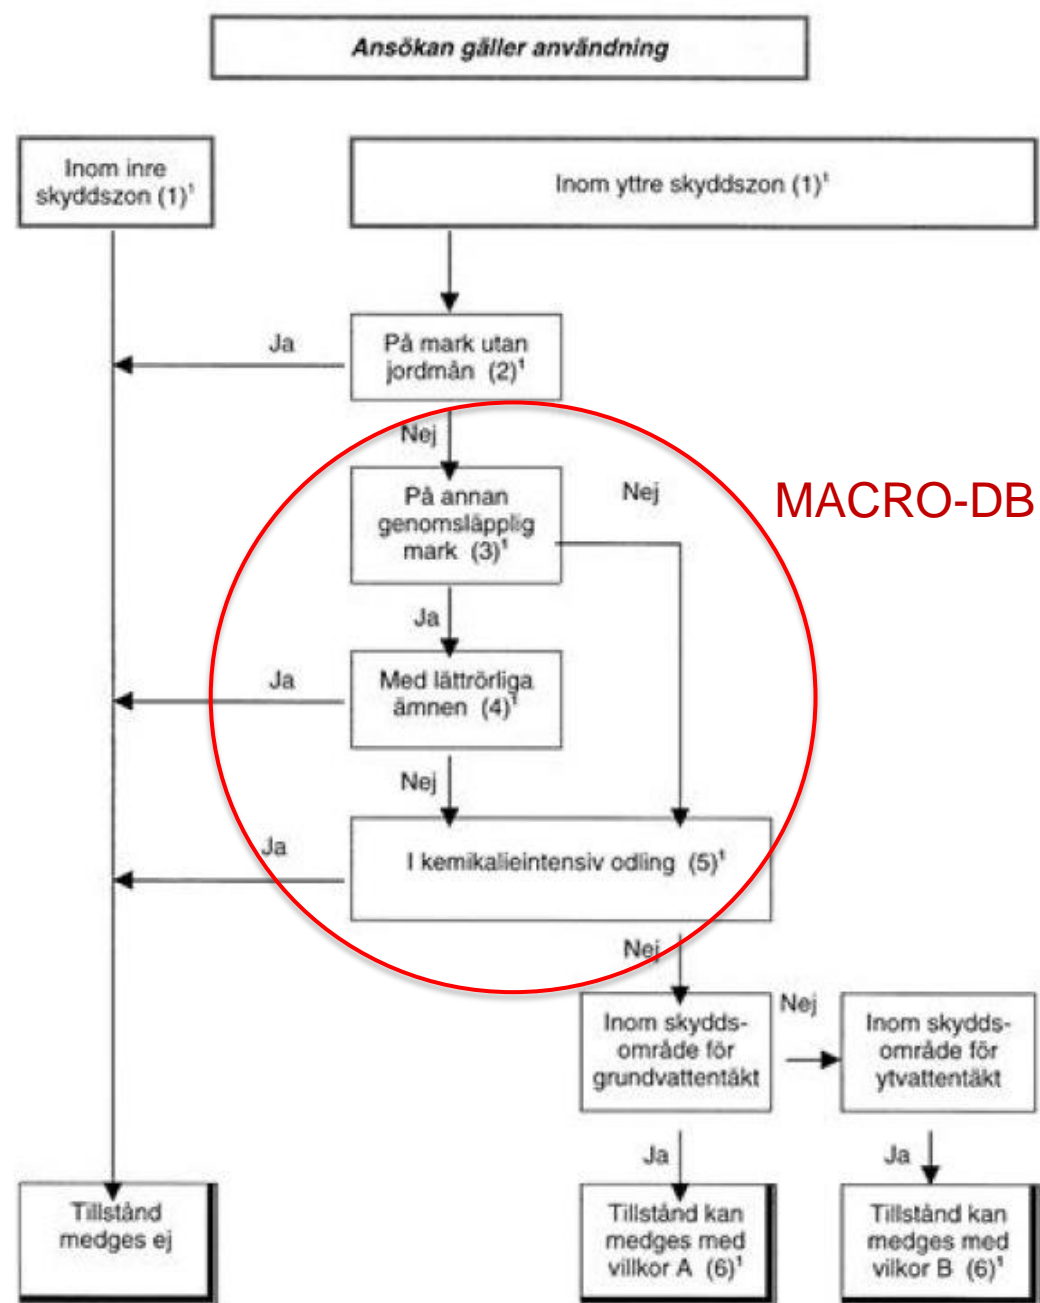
Ansökan gäller användning

Inom inre skyddszon (1)$^1$

Inom yttre skyddszon (1)$^1$

Ja

På mark utan jordmån (2)$^1$

Nej

På annan genomsläpplig mark (3)$^1$

Nej

MACRO-DB

Ja

Ja

Med lättrörliga ämnen (4)$^1$

Nej

Ja

I kemikalieintensiv odling (5)$^1$

Nej

Inom skydds-område för grundvattentäkt

Nej

Inom skydds-område för ytvattentäkt

Ja

Ja

Tillstånd medges ej

Tillstånd kan medges med villkor A (6)$^1$

Tillstånd kan medges med villkor B (6)$^1$